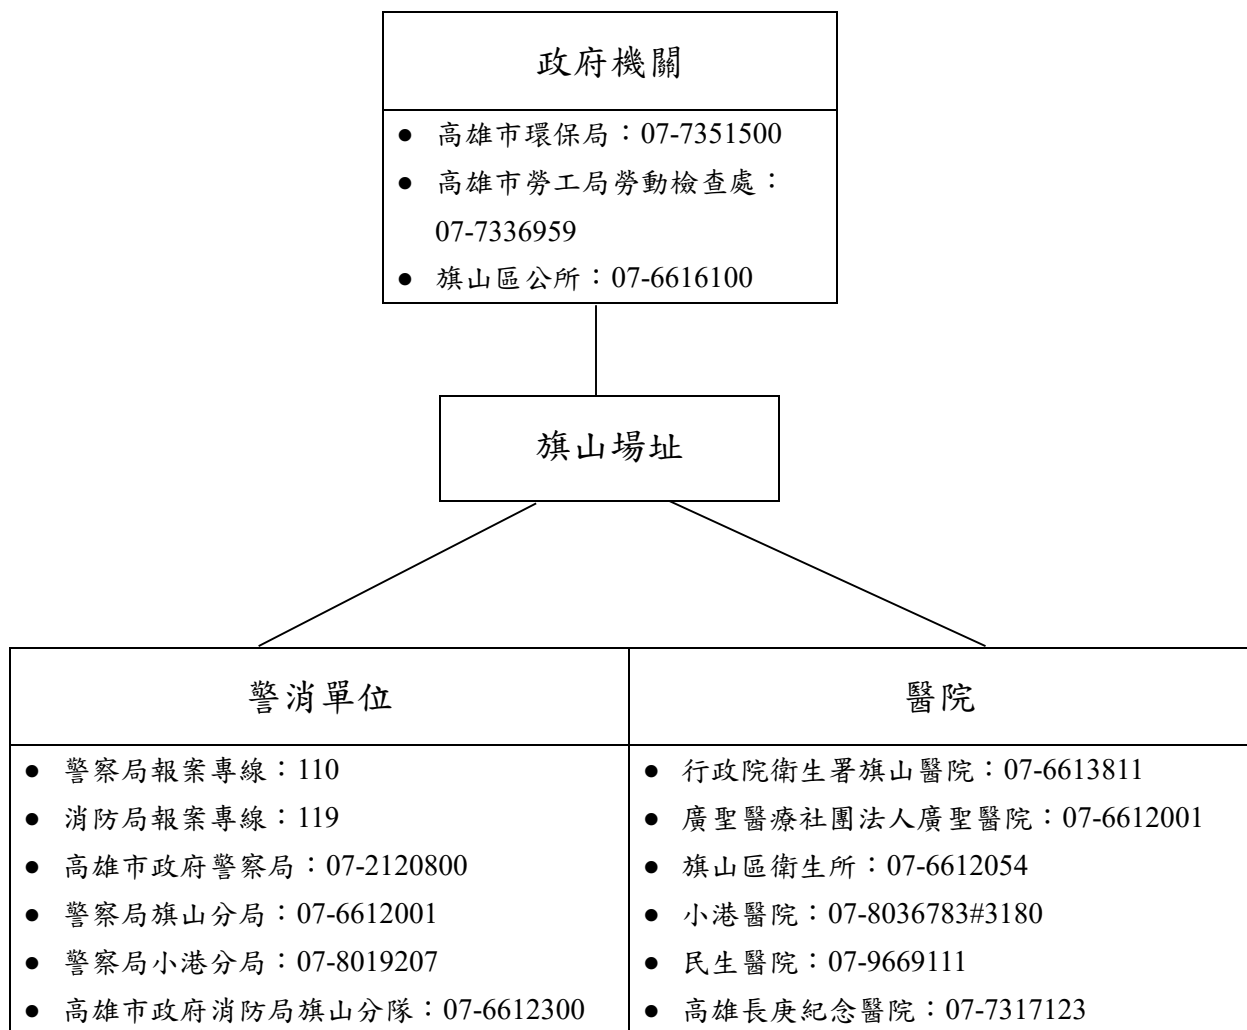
政府機關

- 高雄市環保局：07-7351500
- 高雄市勞工局勞動檢查處：07-7336959
- 旗山區公所：07-6616100

旗山場址

| 警消單位 | 醫院 |
|---|---|
| ● 警察局報案專線：110 | ● 行政院衛生署旗山醫院：07-6613811 |
| ● 消防局報案專線：119 | ● 廣聖醫療社團法人廣聖醫院：07-6612001 |
| ● 高雄市政府警察局：07-2120800 | ● 旗山區衛生所：07-6612054 |
| ● 警察局旗山分局：07-6612001 | ● 小港醫院：07-8036783#3180 |
| ● 警察局小港分局：07-8019207 | ● 民生醫院：07-9669111 |
| ● 高雄市政府消防局旗山分隊：07-6612300 | ● 高雄長庚紀念醫院：07-7317123 |